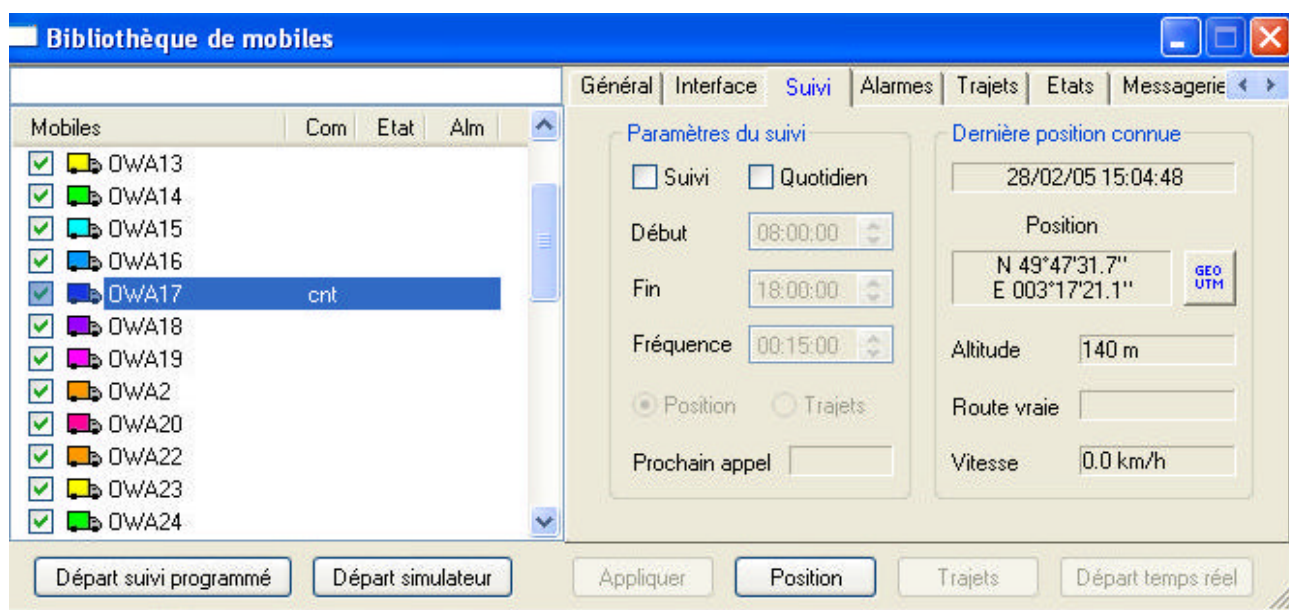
Bibliothèque de mobiles

| Mobiles | Com | Etat | Alm |
|---|---|---|---|
| OWA13 | | | |
| OWA14 | | | |
| OWA15 | | | |
| OWA16 | | | |
| OWA17 | cnt | | |
| OWA18 | | | |
| OWA19 | | | |
| OWA2 | | | |
| OWA20 | | | |
| OWA22 | | | |
| OWA23 | | | |
| OWA24 | | | |

Général | Interface | Suivi | Alarmes | Trajets | Etats | Messagerie

Paramètres du suivi

Suivi   Quotidien

Début 08:00:00

Fin 18:00:00

Fréquence 00:15:00

Position   Trajets

Prochain appel

Dernière position connue

28/02/05 15:04:48

Position

N 49°47'31.7''
E 003°17'21.1''

GEO UTM

Altitude 140 m

Route vraie

Vitesse 0.0 km/h

Départ suivi programmé   Départ simulateur   Appliquer   Position   Trajets   Départ temps réel